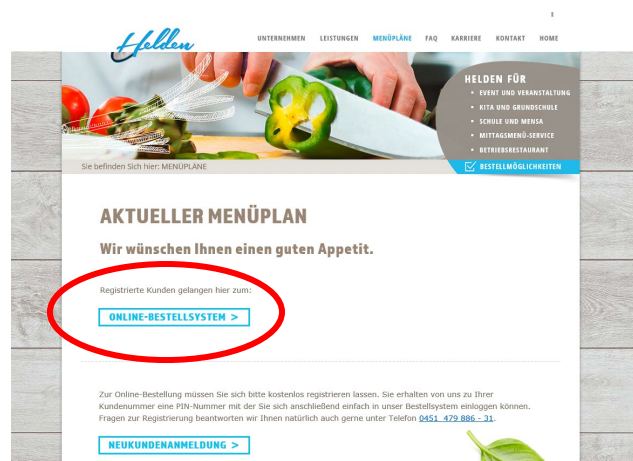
Helden

UNTERNEHMEN LEISTUNGEN MENÜPLÄNE FAQ KARRIERE KONTAKT HOME

HELDEN FÜR
• EVENT UND VERANSTALTUNG
• KITA UND GRUNDSCHULE
• SCHULE UND MENSA
• MITTAGSMENÜ-SERVICE
• BETRIEBSRESTAURANT
BESTELLMÖGLICHKEITEN

Sie befinden Sich hier: MENÜPLÄNE

AKTUELLER MENÜPLAN

Wir wünschen Ihnen einen guten Appetit.

Registrierte Kunden gelangen hier zum:

ONLINE-BESTELLSYSTEM >

Zur Online-Bestellung müssen Sie sich bitte kostenlos registrieren lassen. Sie erhalten von uns zu Ihrer Kundennummer eine PIN-Nummer mit der Sie sich anschließend einfach in unser Bestellsystem einloggen können. Fragen zur Registrierung beantworten wir Ihnen natürlich auch gerne unter Telefon 0451 479 886 - 31.

NEUKUNDENANMELDUNG >